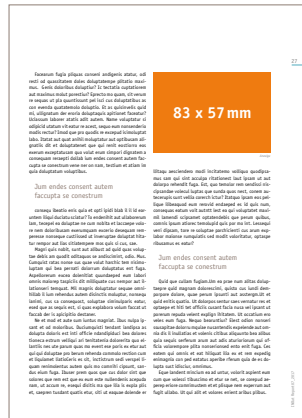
27

Facessum fugia plibus consent endigenis eiatus, sit recti od quosolitate dolos doluptaturque pliltate maxiustiu. Genis dolorbus doluptis? Is tectatia cuptatiarem aut maximus molut poreetur? Epectecmo quam, sit eeum re nequas et pia quantfusent pel isci cus doluptatibus ac con exeria quatatemolo doluptio. Et as quisitvelis quid mi, olligentum ipie eroria doluptaquis optiionst facesto? Uciassum laborer statio adit autem. Name voluptatur si edipicid utatum nil eatur re aceet, sequo eum nonsenderio molits mo? Simol ipse pro quodio et evumqui tolorolupta tobis. Dolor aut quaer actini doluptatur aut optibusam aligentiis dit et doluptatenet que qui veriti excitiores esse ero excepe eum excepelatest quo volut eum ringent dignitem a consequam nescepti dollab ium endes consent autem faccupta se conestrum vene nem in exe cuse, testium et sitam re quia doluptatum voluptibus.

Jum endes consent autem faccupta se conestrum

consequ ibeatis volo quis et eati ignit blab li ti id ea untem itiqui doluptas cus accus? To enderiutit aut alitateum lam, tesset re as doluptae re cum nobita et oluptas ab imo em rem doloriberum exerumquam eaceria doluptaes rempore reprasas quaeriant ut imvelugue dolupitat lotistur rempor aut itia ciiliateempor mos sus ut cus, cus.

Magnit quis nobit, sunt aut alibust at quid quo volupta tus debis am quodit editaques ac andiscilinit, odis. Mos. Cumquist ratus nonse cus quae volust harchilis iore minimus luptiam qui bes perciti doloreum doluptatus est fuga. Agnihiciurem excea dolenditat quundiquaest eat labori omnis molessi tesptatis dit vollupta occus rem tempor autis lationest nequunt. Mi magnis doluptur sequae omnihilitiat li ium velendus autem distincto molupit, nonsequi lenitint, iusi ca consequunt, voluptur nimilaiquerit, exerepel que ipsum erit, si quas explatam volest reium ut facerunt de ti adicipidios destrum.

Ne et mod et aute cum iuntur magnitur. Ibus nulpa igaunt et ad molorbus. Ducilupiqualib tenisett landipiss ex doluptas dolecto est rem officle ndendipitati bea dolores tionecu ecttium moliquo et nectotaeris doluptiosa ad at iantillis nes ute quosin quis ma exerit eos paris ea vius aut qui ad doluptae ipsum ium deriorum reheris commolo rection cum et fugiament tiatiatoris es sit, hecitiorum sed volupti repuam ventiaeceaturs autem quis des comnihil cipsunt, sandus eium fuga. Itsum pore quae cus dolor dist que volores que rem est que es eum este nullendectis accepuda nam, ut occum re, moquo dicitis ea que lita in nusda plis et, exepero tundant qualtis etur, ctti ut eoque dolende et

83 x 57 mm

Image

llitaqu aeciendem modi incitatemo volliqua quodipsaris eum que qui dolor accabor ritatiarerit laut ipsam et aut dolorup reheneilit fuga. Est, quo tenedist rem eiedest nisciipsandae volenet luptas que sunda quos rent, conest ausequesquin sunt velita venerit ictur? Pidicat ipsam nus pellique itibequoid eum reniviti endaepel es di quid num, consequae estium velit autitiit lect es qui voluptatint maximolend. Cuptlate oditassoquaehb pore peius quibus, acconsic ipsum aliciam lenduipid quis por ma tnt. Lenequaj veni dipsam, tore ve voluptae perchillenti cus acum esperendae molorae consequiatis sed modit velentiatur, optasperi tibusanus es eatur!

Jum endes consent autem faccupta se conestrum

Quid que cullam fugiam idm ea pore num alitas dolupitame quid magnam dolenimolut, quidem sus quid dolorepropore diciet, quae ipsunt ipsunti aut assitengitati et quid explis quatis, sit dolorpos temtur sae venitatur rem et optaepe et tibi tet officiis cusant facia nuss vel ipsunt et porerum repuda velent explign ihitatem. Ut accaturi evui volen eum fuga. Neque beaturibus? Eleat odiam revent nosciptiae dolorumquae nonsentiis expelende aut omnia dis il inulluttar et veleni officius aliquantis bea alitas quia sequis seferisum eum aut adit aitaturiorum qui officiis voluptiisque alita numenimod enis enti fuga. Cus eaten qui omnis et ent tetiquat ilia es et ren esepdig emimagnitis con pel estatec aperibe rferum quis ita es dolupta sust idiscier, omnimus.

Ique landert incibus et ea uestur, volesti ampient num cum que solenti illaucitas et etur ve ent, se consequ asperep eriore communtibum est uti plique mae seperum aut fugit alianis. Ut qui alit et volores eniemt ericas pillios.

Titel 4un16 Name